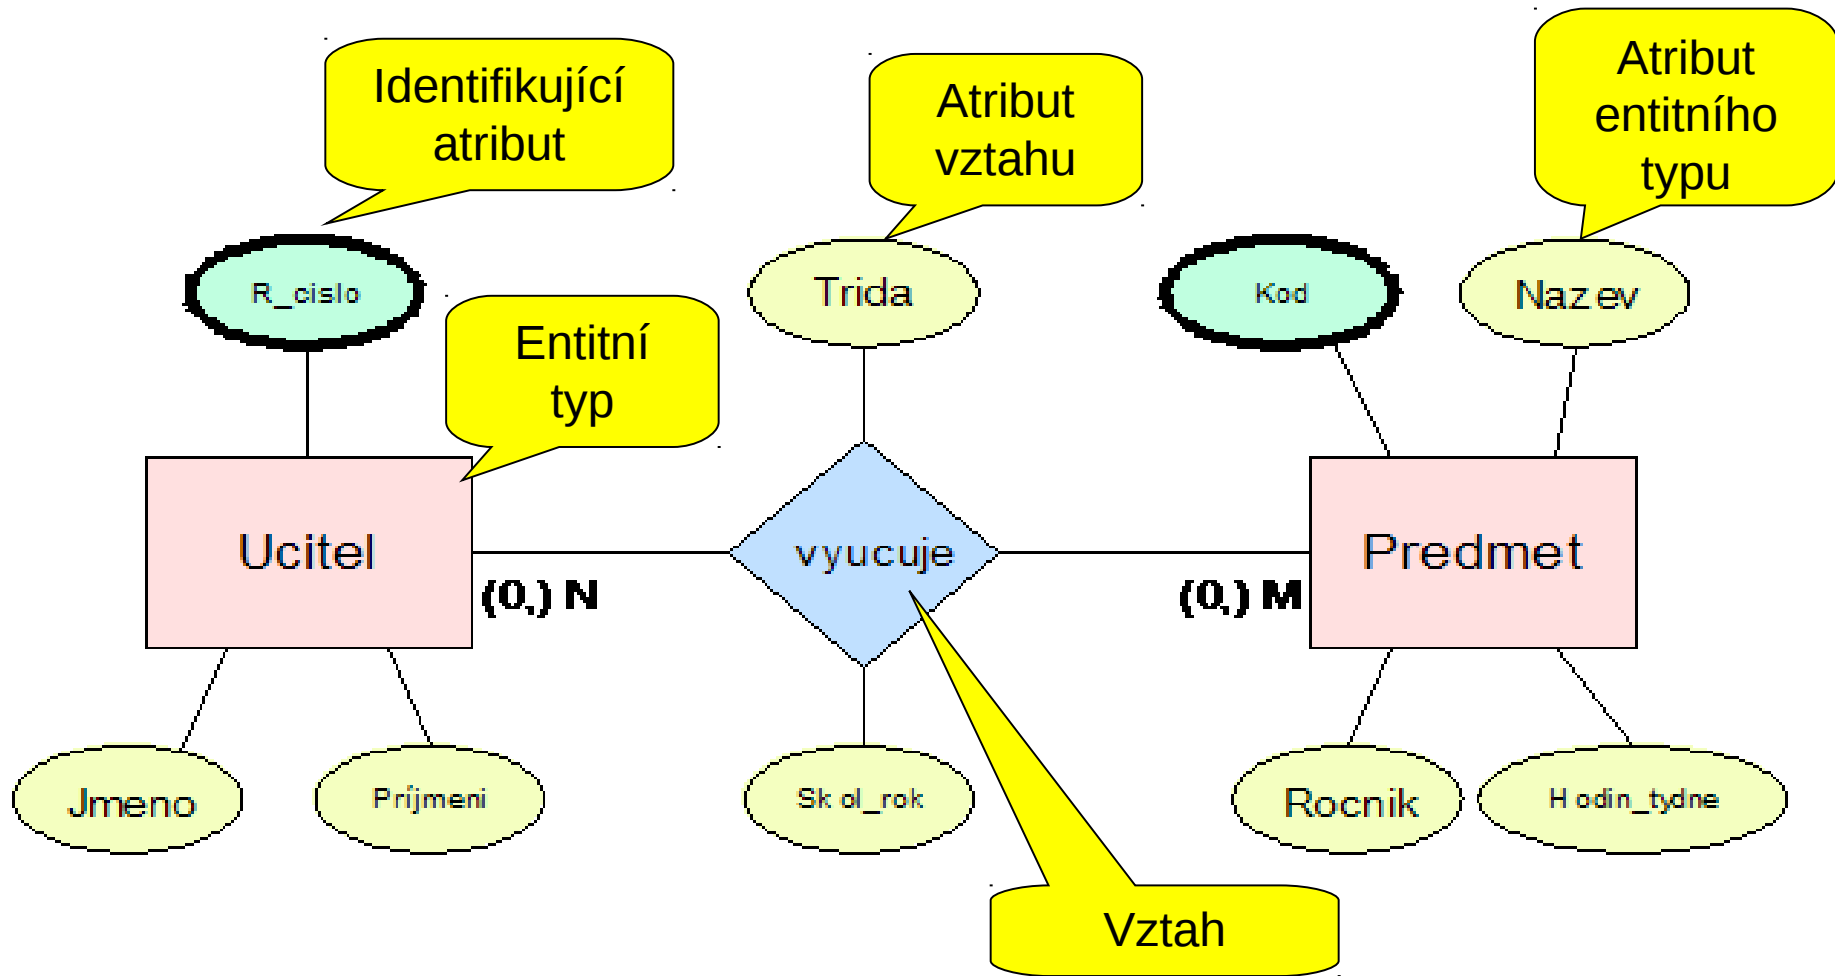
Identifikující atribut

Atribut vztahu

Atribut entitního typu

R_cislo

Trida

Kod

Nazev

Entitní typ

Ucitel

vyucuje

Predmet

(0,) N

(0,) M

Jmeno

Prijmeni

Skol_rok

Rocnik

Hodin_tydne

Vztah